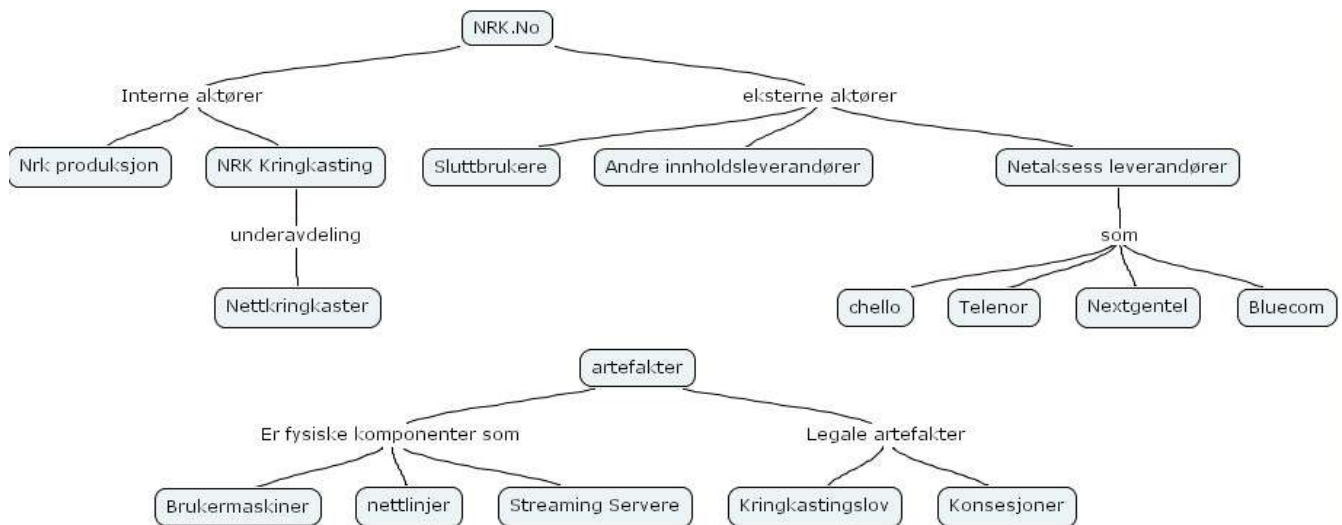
NRK.No

Interne aktører

eksterne aktører

Nrk produksjon

NRK Kringkasting

Sluttbrukere

Andre innholdsleverandører

Netaksess leverandører

underavdeling

som

Nettkringkaster

chello

Telenor

Nextgentel

Bluecom

artefakter

Er fysiske komponenter som

Legale artefakter

Brukermaskiner

nettlinjer

Streaming Servere

Kringkastingslov

Konsesjoner